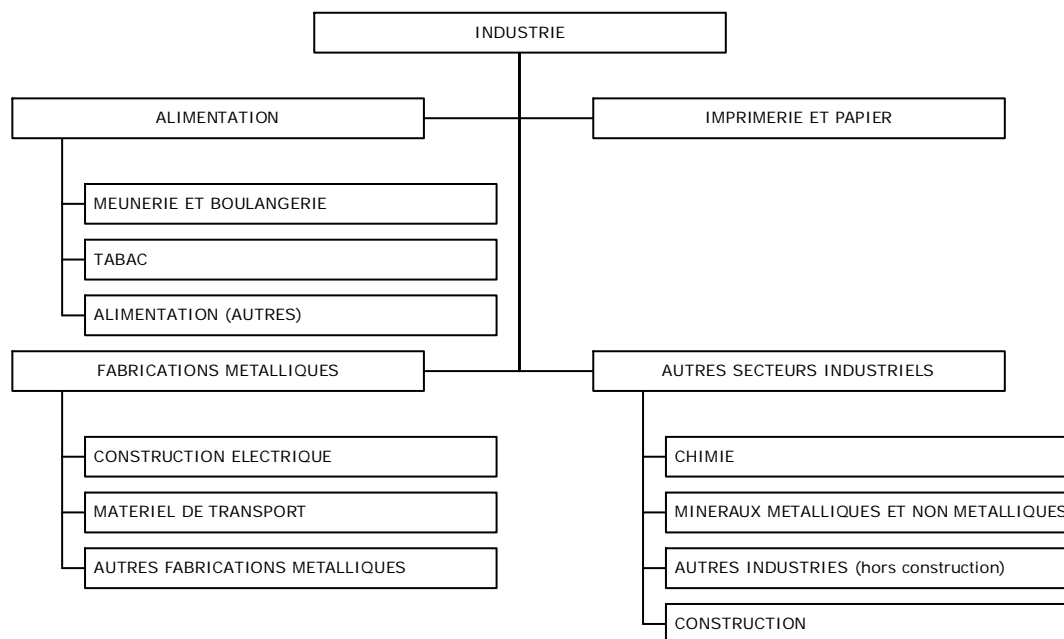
INDUSTRIE

ALIMENTATION

IMPRIMERIE ET PAPIER

MEUNERIE ET BOULANGERIE

TABAC

ALIMENTATION (AUTRES)

FABRICATIONS METALLIQUES

AUTRES SECTEURS INDUSTRIELS

CONSTRUCTION ELECTRIQUE

MATERIEL DE TRANSPORT

AUTRES FABRICATIONS METALLIQUES

CHIMIE

MINERAUX METALLIQUES ET NON METALLIQUES

AUTRES INDUSTRIES (hors construction)

CONSTRUCTION